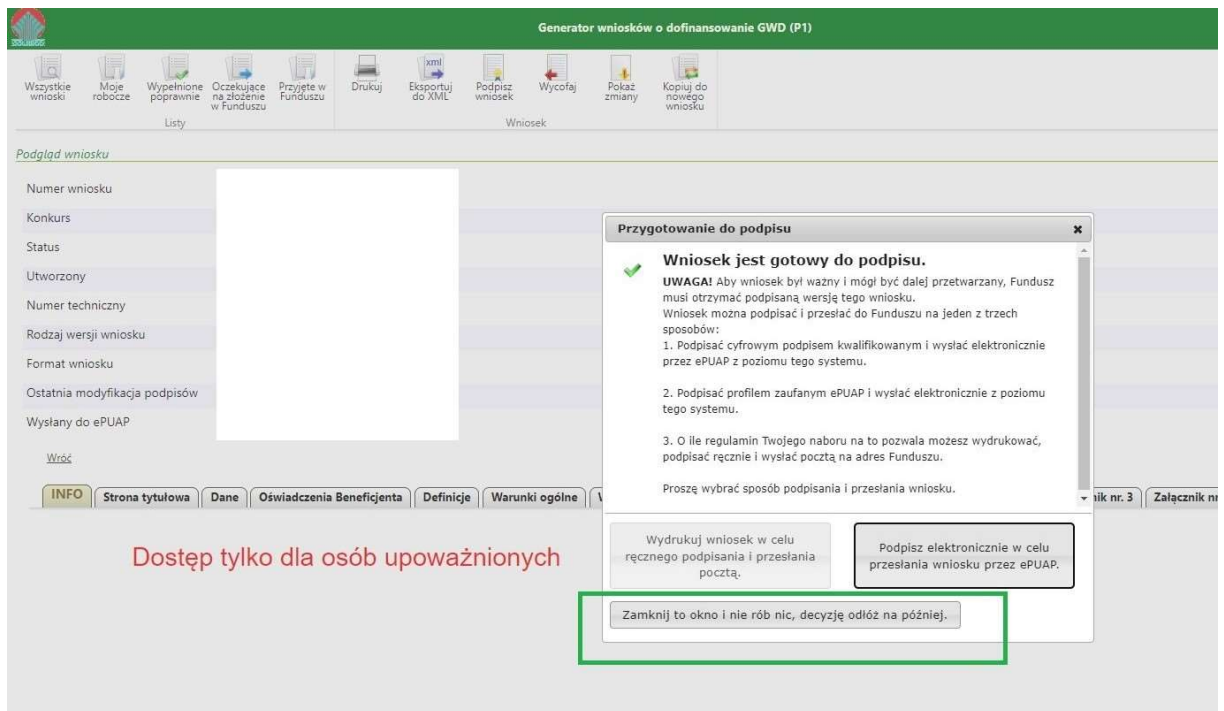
Generator wniosków o dofinansowanie GWD (P1)

Wszystkie wnioski
Moje robocze
Wypełnione poprawnie
Oczekujące na złożenie w Funduszu
Przyjęte w Funduszu
Listy
Drukuj
Eksportuj do XML
Podpisz wniosek
Wycofaj
Pokaż zmiany
Kopiuj do nowego wniosku
Wniosek

Podgląd wniosku

Numer wniosku
Konkurs
Status
Utworzony
Numer techniczny
Rodzaj wersji wniosku
Format wniosku
Ostatnia modyfikacja podpisów
Wysłany do ePUAP

Wróć

INFO | Strona tytułowa | Dane | Oświadczenia Beneficjenta | Definicje | Warunki ogólne | V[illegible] | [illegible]nik nr. 3 | Załącznik n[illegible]

Dostęp tylko dla osób upoważnionych

Przygotowanie do podpisu ×

Wniosek jest gotowy do podpisu.

UWAGA! Aby wniosek był ważny i mógł być dalej przetwarzany, Fundusz musi otrzymać podpisaną wersję tego wniosku.
Wniosek można podpisać i przesłać do Funduszu na jeden z trzech sposobów:
1. Podpisać cyfrowym podpisem kwalifikowanym i wysłać elektronicznie przez ePUAP z poziomu tego systemu.

2. Podpisać profilem zaufanym ePUAP i wysłać elektronicznie z poziomu tego systemu.

3. O ile regulamin Twojego naboru na to pozwala możesz wydrukować, podpisać ręcznie i wysłać pocztą na adres Funduszu.

Proszę wybrać sposób podpisania i przesłania wniosku.

Wydrukuj wniosek w celu ręcznego podpisania i przesłania pocztą.

Podpisz elektronicznie w celu przesłania wniosku przez ePUAP.

Zamknij to okno i nie rób nic, decyzję odłóż na później.